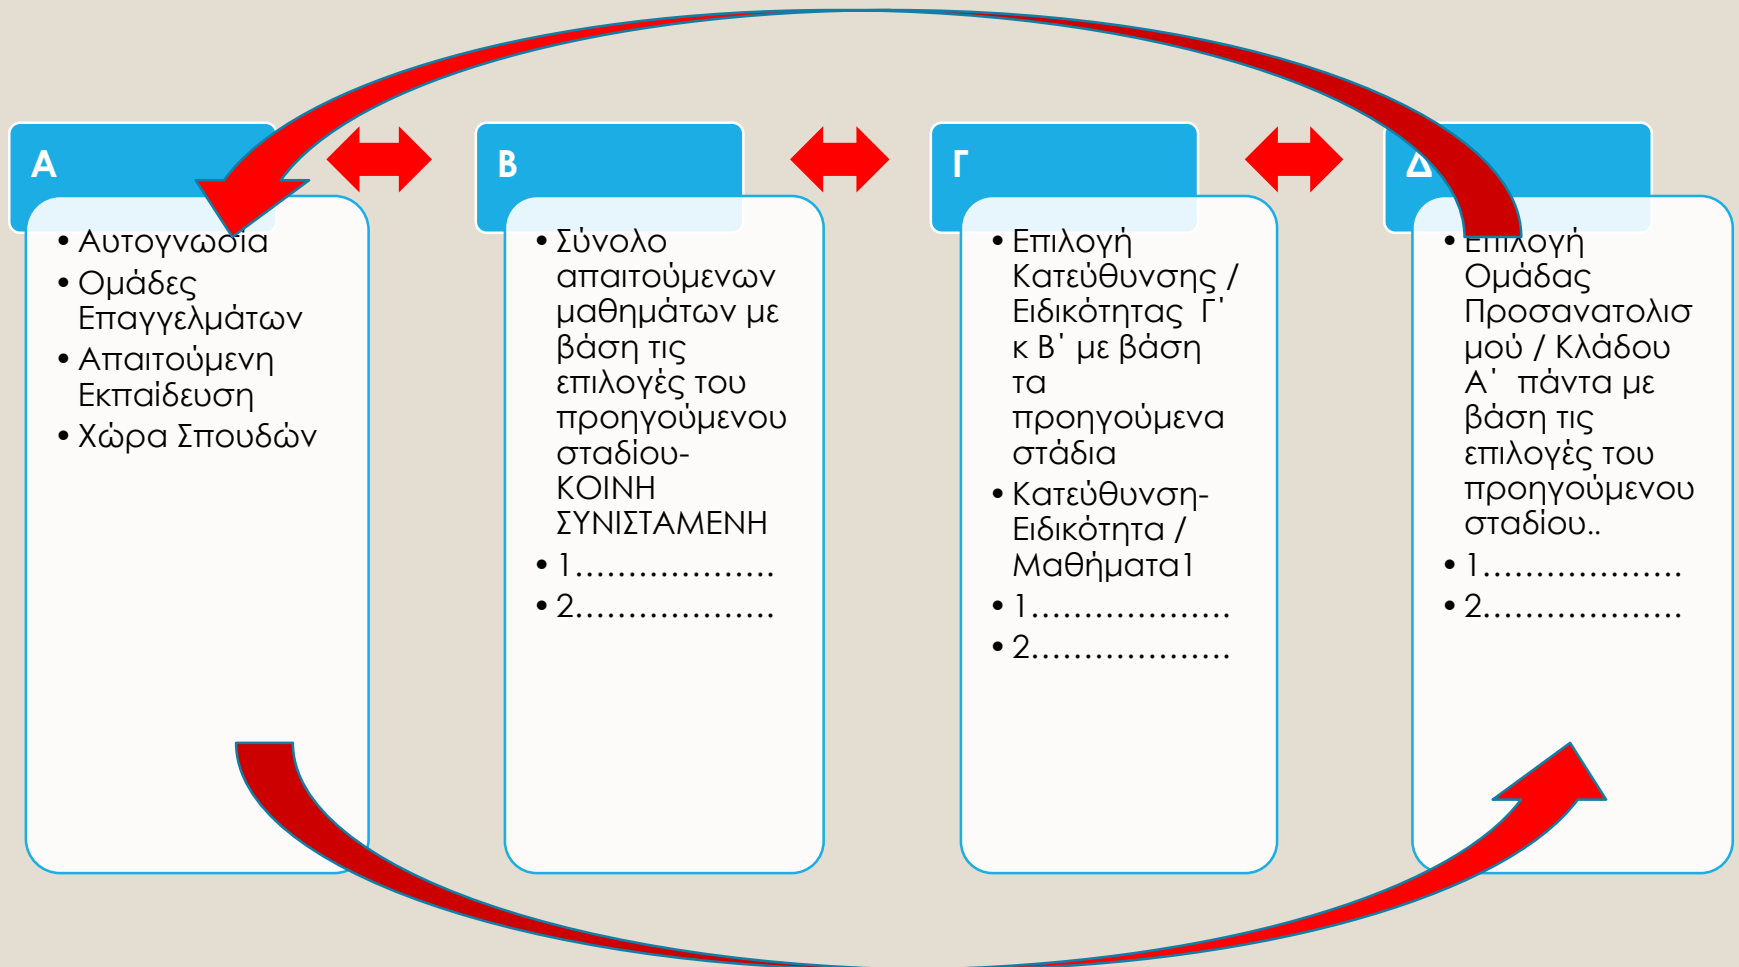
Α

• Αυτογνωσία
• Ομάδες Επαγγελμάτων
• Απαιτούμενη Εκπαίδευση
• Χώρα Σπουδών

Β

• Σύνολο απαιτούμενων μαθημάτων με βάση τις επιλογές του προηγούμενου σταδίου- ΚΟΙΝΗ ΣΥΝΙΣΤΑΜΕΝΗ
• 1……………….
• 2……………….

Γ

• Επιλογή Κατεύθυνσης / Ειδικότητας Γ' κ Β' με βάση τα προηγούμενα στάδια
• Κατεύθυνση- Ειδικότητα / Μαθήματα1
• 1……………….
• 2……………….

Δ

• Επιλογή Ομάδας Προσανατολισμού / Κλάδου Α' πάντα με βάση τις επιλογές του προηγούμενου σταδίου..
• 1……………….
• 2……………….